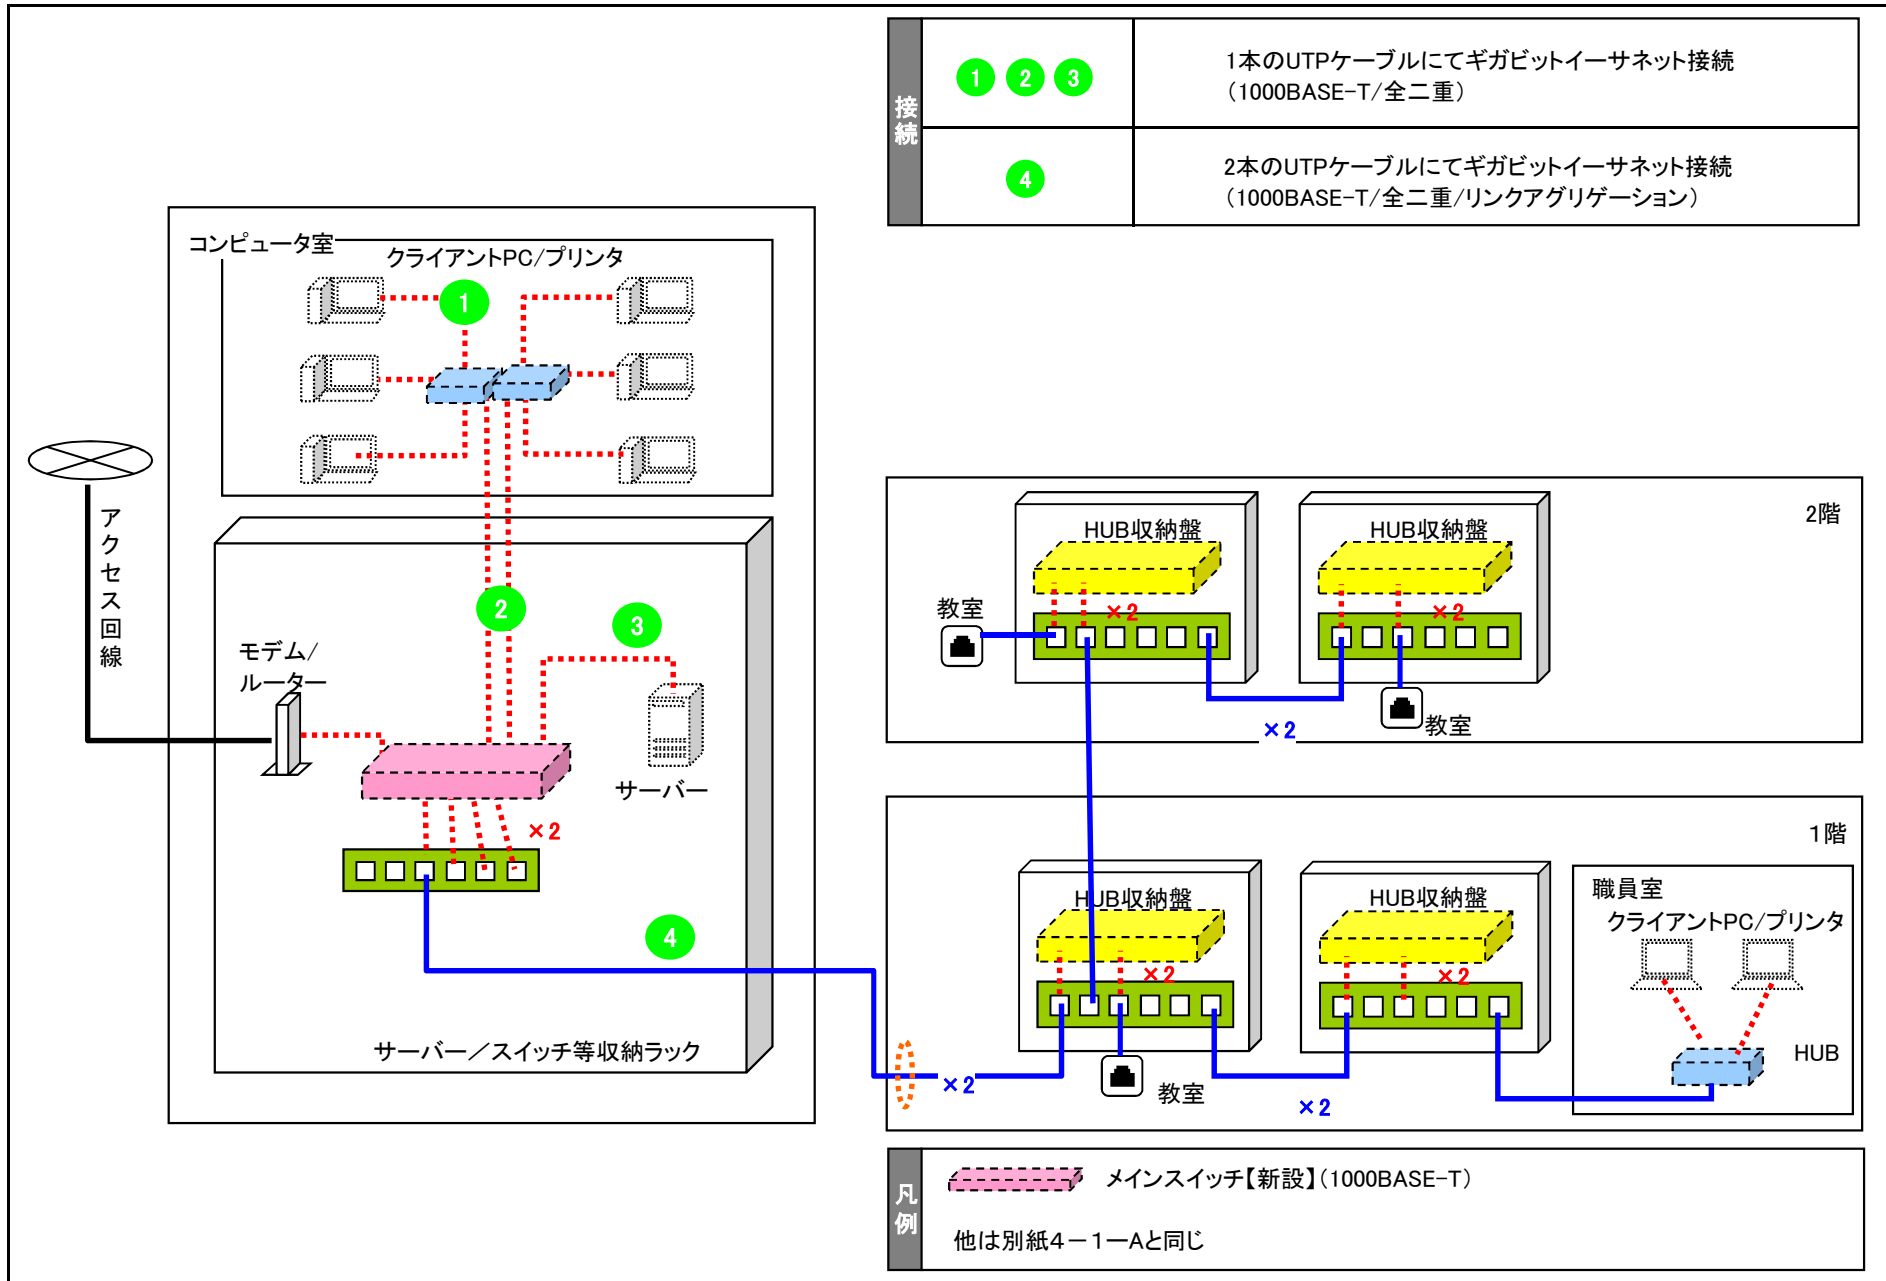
| 接続 | | |
|---|---|---|
| | 1 2 3 | 1本のUTPケーブルにてギガビットイーサネット接続（1000BASE-T/全二重） |
| | 4 | 2本のUTPケーブルにてギガビットイーサネット接続（1000BASE-T/全二重/リンクアグリゲーション） |

コンピュータ室
クライアントPC/プリンタ
1
アクセス回線
2
3
モデム/ルーター
×2
サーバー
4
サーバー／スイッチ等収納ラック

2階
HUB収納盤
HUB収納盤
教室
×2
×2
教室
×2

1階
HUB収納盤
HUB収納盤
職員室
クライアントPC/プリンタ
×2
×2
HUB
×2
教室
×2

凡例
メインスイッチ【新設】(1000BASE-T)
他は別紙4－1－Aと同じ